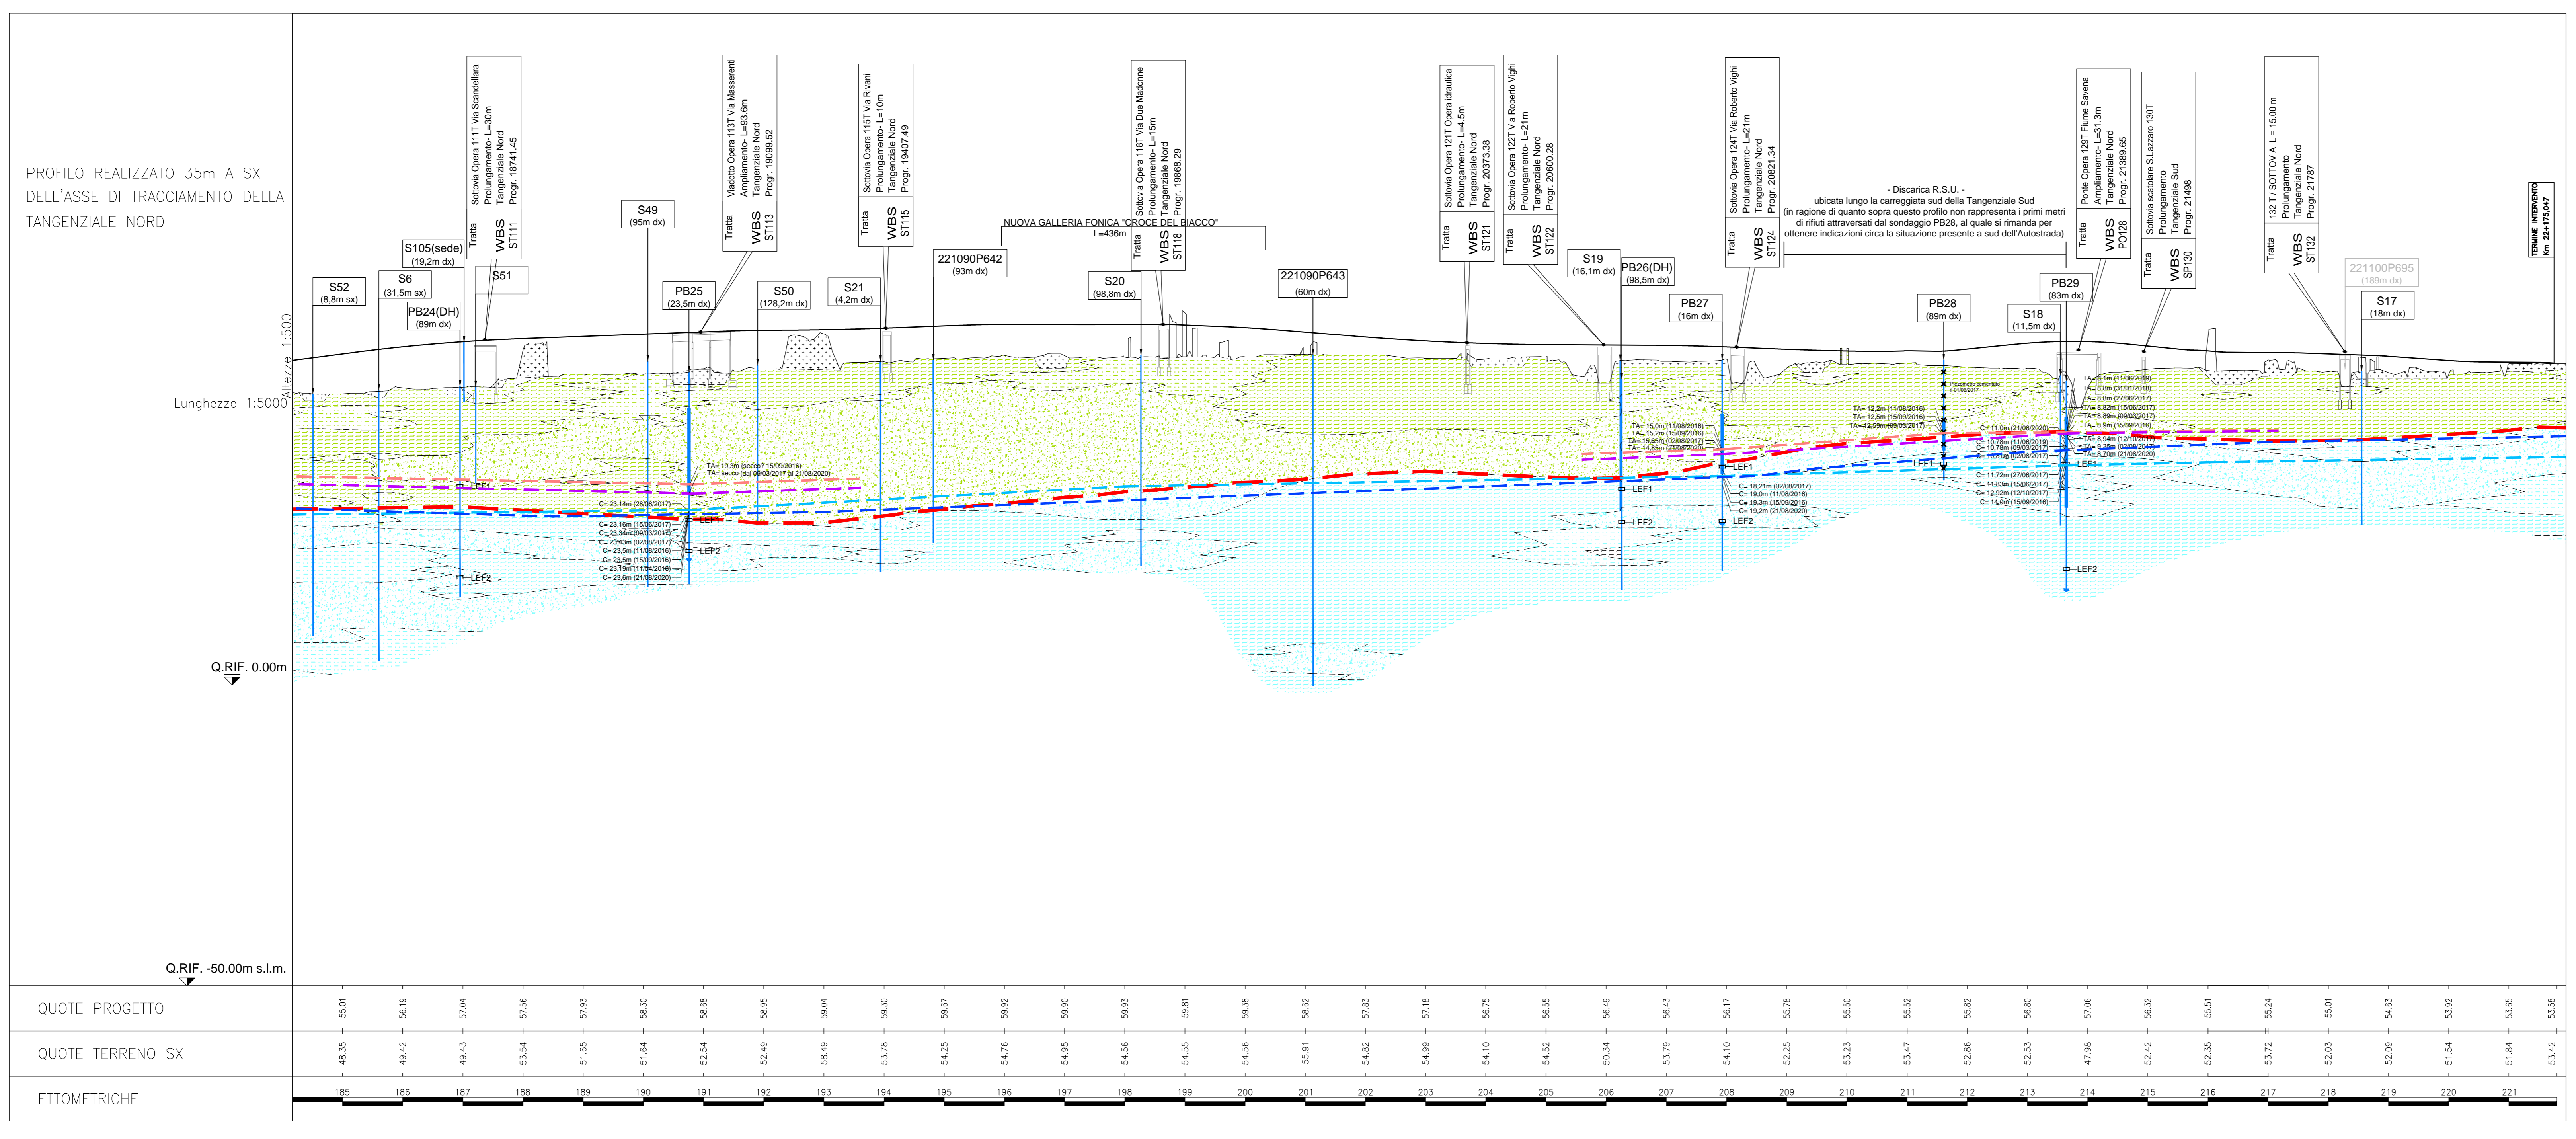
PROFILO REALIZZATO 35m A SX DELL'ASSE DI TRACCIAMENTO DELLA TANGENZIALE NORD

Altezze 1:500
Lunghezze 1:5000

Tratta WBS ST111 Sottovia Opera 111T Via Scandellara Prolungamento- L=30m Tangenziale Nord Progr. 18741.45

Tratta WBS ST113 Viadotto Opera 113T Via Masserenti Ampliamento- L=93,6m Tangenziale Nord Progr. 19099.52

Tratta WBS ST115 Sottovia Opera 115T Via Rivani Prolungamento- L=10m Tangenziale Nord Progr. 19407.49

Tratta WBS ST118 Sottovia Opera 118T Via Due Madonne Prolungamento- L=15m Tangenziale Nord Progr. 19868.29

NUOVA GALLERIA FONICA "CROCE DEL BIACCO" L=436m

Tratta WBS ST121 Sottovia Opera 121T Opera Idraulica Prolungamento- L=4,5m Tangenziale Nord Progr. 20373.38

Tratta WBS ST122 Sottovia Opera 122T Via Roberto Vighi Prolungamento- L=21m Tangenziale Nord Progr. 20600.28

Tratta WBS ST124 Sottovia Opera 124T Via Roberto Vighi Prolungamento- L=21m Tangenziale Nord Progr. 20821.34

- Discarica R.S.U. - ubicata lungo la carreggiata sud della Tangenziale Sud (in ragione di quanto sopra questo profilo non rappresenta i primi metri di rifiuti attraversati dal sondaggio PB28, al quale si rimanda per ottenere indicazioni circa la situazione presente a sud dell'Autostrada)

Tratta WBS PO128 Ponte Opera 129T Fiume Savena Ampliamento- L=31,3m Tangenziale Nord Progr. 21389.65

Tratta WBS SP130 Sottovia scatolare S.Lazzaro 130T Prolungamento Tangenziale Sud Progr. 21498

Tratta WBS ST132 132 T / SOTTOVIA L = 15,00 m Prolungamento Tangenziale Nord Progr. 21787

TERMINE INTERVENTO Km 22+175,047

S52 (8,8m sx)
S6 (31,5m sx)
S105(sede) (19,2m dx)
PB24(DH) (89m dx)
S51
S49 (95m dx)
PB25 (23,5m dx)
S50 (128,2m dx)
S21 (4,2m dx)
221090P642 (93m dx)
S20 (98,8m dx)
221090P643 (60m dx)
S19 (16,1m dx)
PB26(DH) (98,5m dx)
PB27 (16m dx)
PB28 (89m dx)
S18 (11,5m dx)
PB29 (83m dx)
221100P695 (189m dx)
S17 (18m dx)

LEF1
LEF2
TA= 19,3m (secco? 15/09/2016)
TA= secco (dal 09/03/2017 al 21/08/2020)
C= 23,14m (28/06/2017)
C= 23,16m (15/06/2017)
C= 23,34m (09/03/2017)
C= 23,43m (02/08/2017)
C= 23,5m (11/08/2016)
C= 23,5m (15/09/2016)
C= 23,19m (11/04/2016)
C= 23,6m (21/08/2020)
TA= 15,0m (11/08/2016)
TA= 15,2m (15/09/2016)
TA= 15,65m (02/08/2017)
TA= 14,85m (21/08/2020)
C= 18,21m (02/08/2017)
C= 19,0m (11/08/2016)
C= 19,3m (15/09/2016)
C= 19,2m (21/08/2020)
TA= 12,2m (11/08/2016)
TA= 12,5m (15/09/2016)
TA= 12,59m (09/03/2017)
C= 11,0m (21/08/2020)
C= 10,78m (11/06/2019)
C= 10,78m (09/03/2017)
C= 10,8m (02/08/2017)
C= 11,72m (27/06/2017)
C= 11,83m (15/06/2017)
C= 12,92m (12/10/2017)
C= 14,0m (15/09/2016)
TA= 8,1m (11/06/2019)
TA= 8,8m (31/01/2018)
TA= 8,8m (27/06/2017)
TA= 8,82m (15/06/2017)
TA= 8,89m (09/03/2017)
TA= 8,9m (15/09/2016)
TA= 8,94m (12/10/2017)
TA= 9,25m (02/08/2017)
TA= 8,70m (21/08/2020)

Q.RIF. 0.00m
Q.RIF. -50.00m s.l.m.

| QUOTE PROGETTO | 55.01 | 56.19 | 57.04 | 57.56 | 57.93 | 58.30 | 58.68 | 58.95 | 59.04 | 59.30 | 59.67 | 59.92 | 59.90 | 59.93 | 59.81 | 59.38 | 58.62 | 57.83 | 57.18 | 56.75 | 56.55 | 56.49 | 56.43 | 56.17 | 55.78 | 55.50 | 55.52 | 55.82 | 56.80 | 57.06 | 56.32 | 55.51 | 55.24 | 55.01 | 54.63 | 53.92 | 53.65 | 53.58 |
|---|---|---|---|---|---|---|---|---|---|---|---|---|---|---|---|---|---|---|---|---|---|---|---|---|---|---|---|---|---|---|---|---|---|---|---|---|---|---|
| QUOTE TERRENO SX | 48.35 | 49.42 | 49.43 | 53.54 | 51.65 | 51.64 | 52.54 | 52.49 | 58.49 | 53.78 | 54.25 | 54.76 | 54.95 | 54.56 | 54.55 | 54.56 | 55.91 | 54.82 | 54.99 | 54.10 | 54.52 | 50.34 | 53.79 | 54.10 | 52.25 | 53.23 | 53.47 | 52.86 | 52.53 | 47.98 | 52.42 | 52.35 | 53.72 | 52.03 | 52.09 | 51.54 | 51.84 | 53.42 |
| ETTOMETRICHE | 185 | 186 | 187 | 188 | 189 | 190 | 191 | 192 | 193 | 194 | 195 | 196 | 197 | 198 | 199 | 200 | 201 | 202 | 203 | 204 | 205 | 206 | 207 | 208 | 209 | 210 | 211 | 212 | 213 | 214 | 215 | 216 | 217 | 218 | 219 | 220 | 221 | |